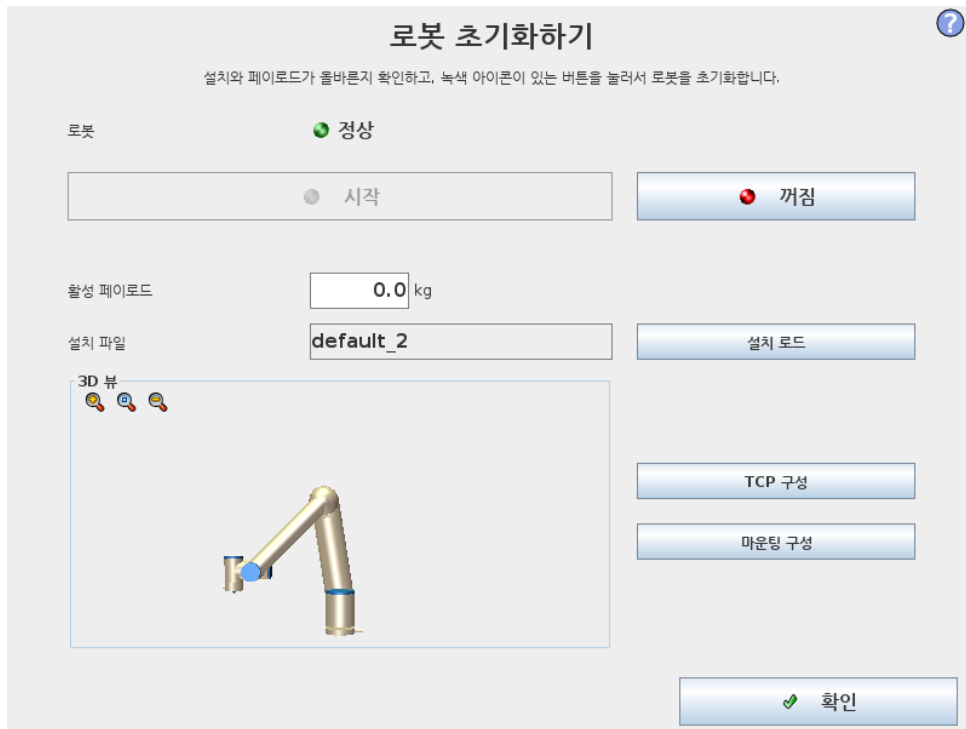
로봇 초기화하기

설치와 페이로드가 올바른지 확인하고, 녹색 아이콘이 있는 버튼을 눌러서 로봇을 초기화합니다.

로봇

정상

시작

꺼짐

활성 페이로드

0.0 kg

설치 파일

default_2

설치 로드

3D 뷰

TCP 구성

마운팅 구성

확인